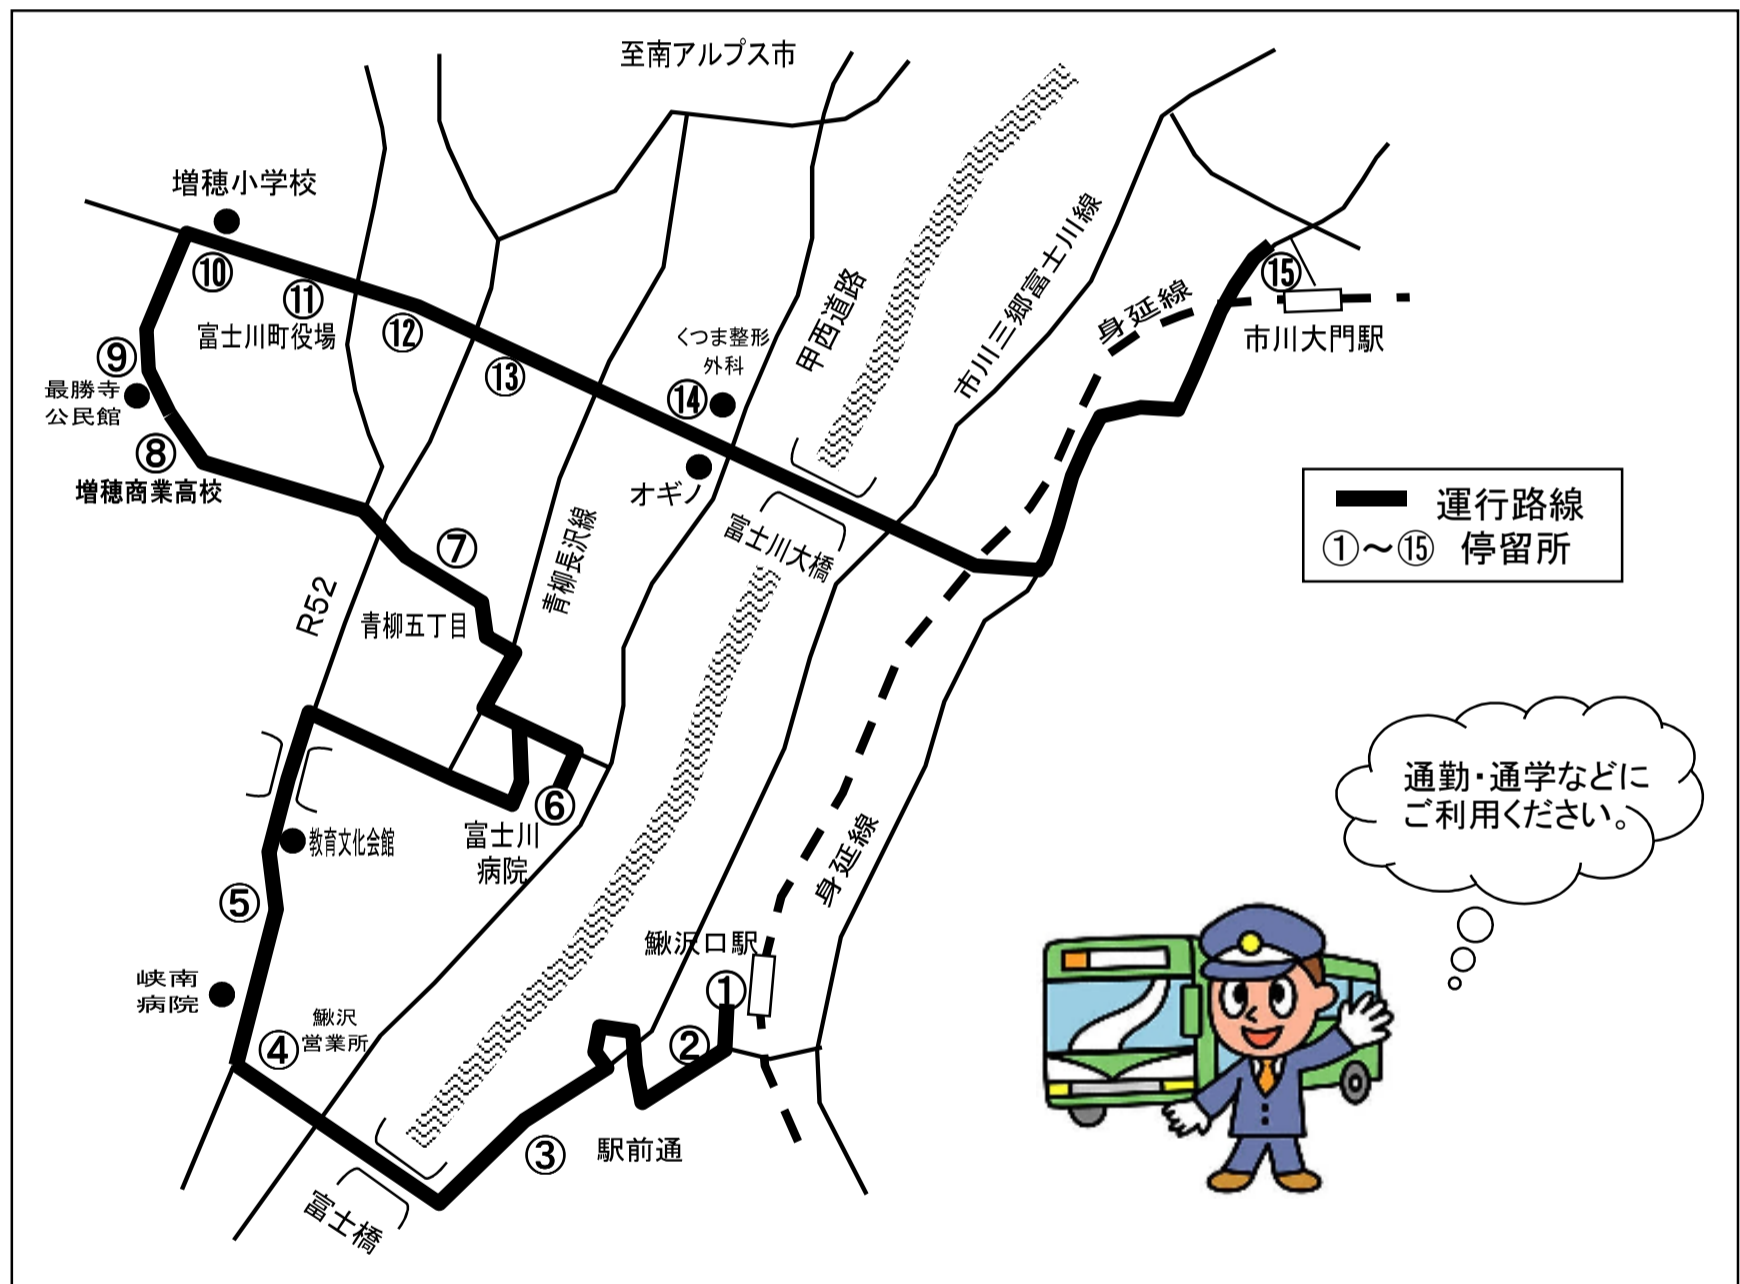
至南アルプス市

増穂小学校

⑩

⑪

富士川町役場

⑫

⑬

⑨

最勝寺
公民館

⑧

増穂商業高校

くつま整形
外科

⑭

オギノ

甲西道路

市川三郷富士川線

身延線

⑮

市川大門駅

運行路線
①～⑮ 停留所

⑦

R52

青柳五丁目

青柳長沢線

富士川大橋

⑥

富士川
病院

教育文化会館

⑤

峡南
病院

④

鰍沢
営業所

鰍沢口駅

①

②

③

駅前通

身延線

富士橋

通勤・通学などに
ご利用ください。